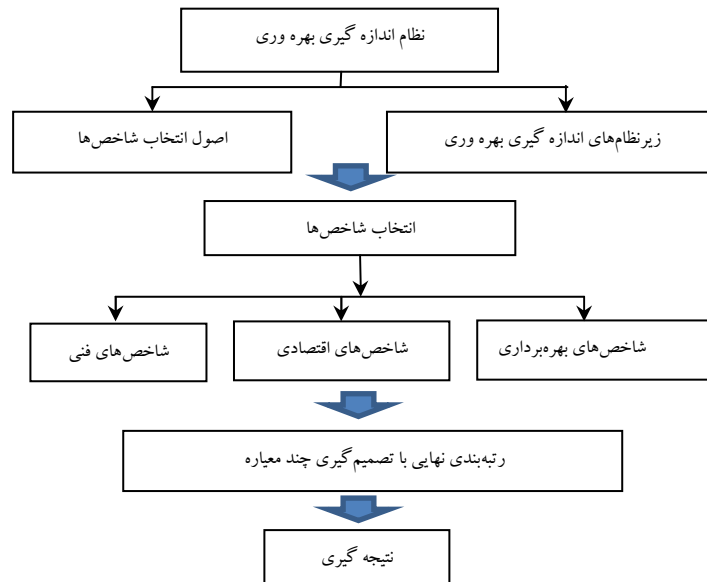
نظام اندازه گیری بهره وری

زیرنظام‌های اندازه گیری بهره وری

اصول انتخاب شاخص‌ها

انتخاب شاخص‌ها

شاخص‌های بهره‌برداری

شاخص‌های اقتصادی

شاخص‌های فنی

رتبه‌بندی نهایی با تصمیم گیری چند معیاره

نتیجه گیری